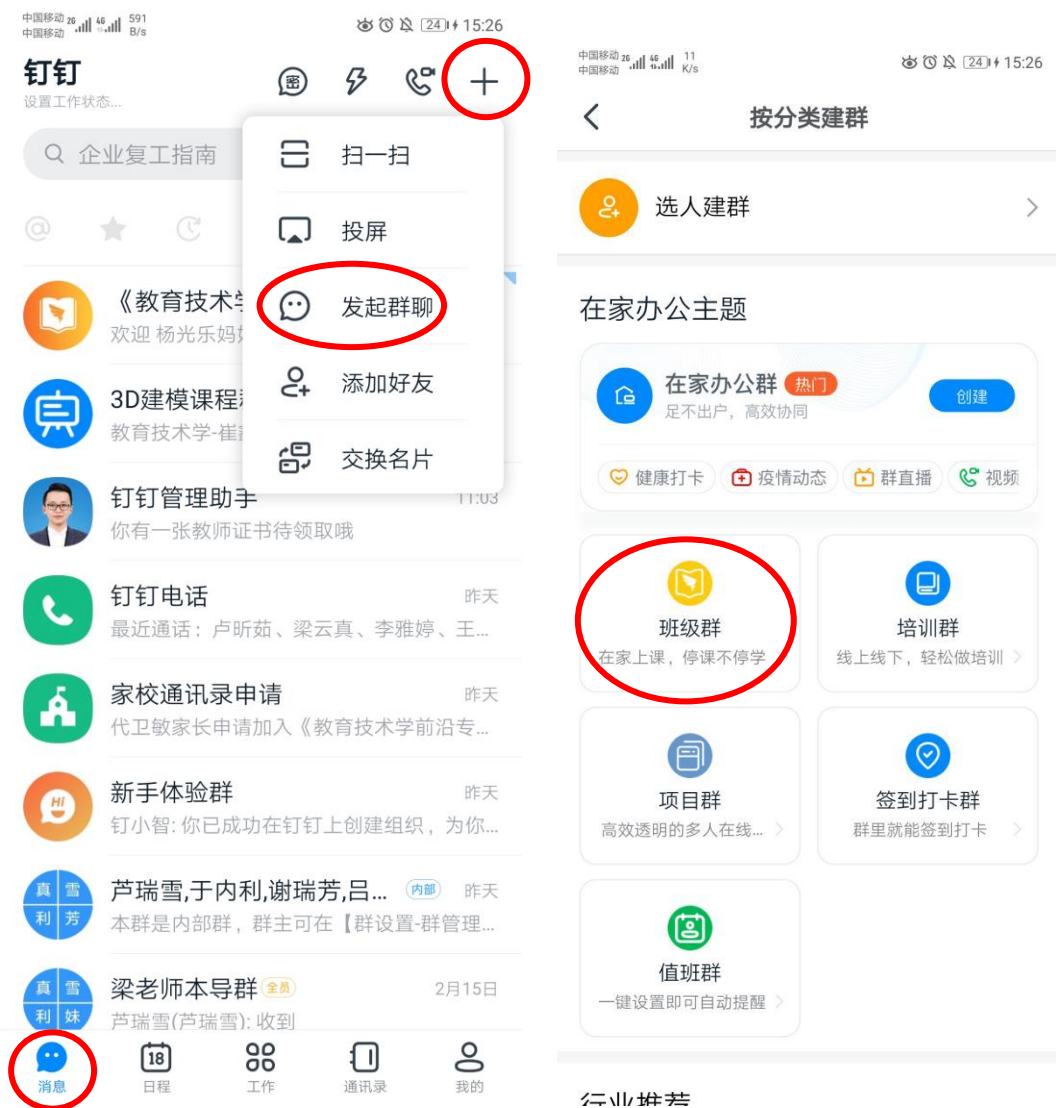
中国移动 2G 4G 591 B/s
中国移动
24 15:26

钉钉
设置工作状态...

密

企业复工指南

扫一扫
投屏
发起群聊
添加好友
交换名片

《教育技术学
欢迎 杨光乐妈妈

3D建模课程
教育技术学-崔

钉钉管理助手 11:03
你有一张教师证书待领取哦

钉钉电话 昨天
最近通话：卢昕茹、梁云真、李雅婷、王...

家校通讯录申请 昨天
代卫敏家长申请加入《教育技术学前沿专...

新手体验群 昨天
钉小智: 你已成功在钉钉上创建组织，为你...

真 雪 利 芳
芦瑞雪,于内利,谢瑞芳,吕... 内部 昨天
本群是内部群，群主可在【群设置-群管理...

真 雪 利 妹
梁老师本导群 全员 2月15日
芦瑞雪(芦瑞雪): 收到

消息 18 日程 工作 通讯录 我的

中国移动 2G 4G 11 K/s
中国移动
24 15:26

按分类建群

选人建群

在家办公主题

在家办公群 热门
足不出户，高效协同
创建

健康打卡 疫情动态 群直播 视频

班级群
在家上课，停课不停学

培训群
线上线下，轻松做培训

项目群
高效透明的多人在线...

签到打卡群
群里就能签到打卡

值班群
一键设置即可自动提醒

行业推荐